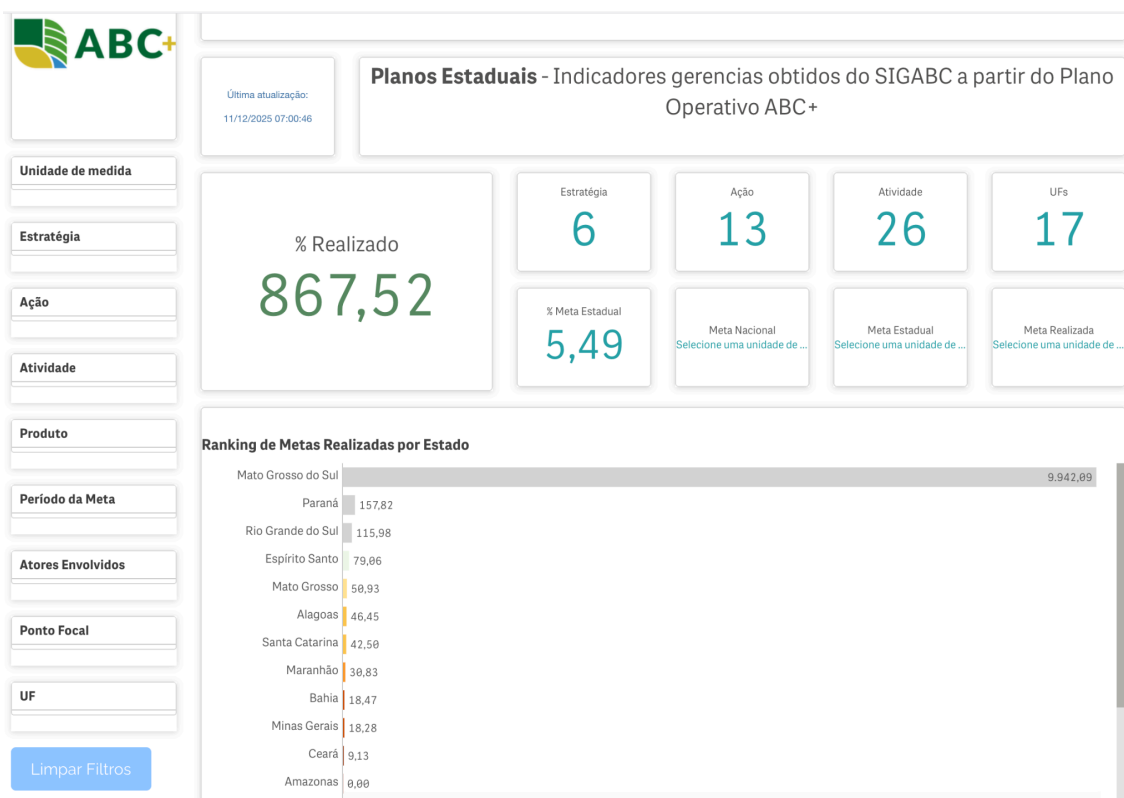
ABC+

Última atualização:
11/12/2025 07:00:46

**Planos Estaduais** - Indicadores gerencias obtidos do SIGABC a partir do Plano Operativo ABC+

Unidade de medida

Estratégia

Ação

Atividade

Produto

Período da Meta

Atores Envolvidos

Ponto Focal

UF

Limpar Filtros

% Realizado
867,52

Estratégia
6

Ação
13

Atividade
26

UFs
17

% Meta Estadual
5,49

Meta Nacional
Selecione uma unidade de ...

Meta Estadual
Selecione uma unidade de ...

Meta Realizada
Selecione uma unidade de ...

Ranking de Metas Realizadas por Estado

| Estado | Valor |
|---|---|
| Mato Grosso do Sul | 9.942,09 |
| Paraná | 157,82 |
| Rio Grande do Sul | 115,98 |
| Espírito Santo | 79,06 |
| Mato Grosso | 50,93 |
| Alagoas | 46,45 |
| Santa Catarina | 42,50 |
| Maranhão | 30,83 |
| Bahia | 18,47 |
| Minas Gerais | 18,28 |
| Ceará | 9,13 |
| Amazonas | 0,00 |